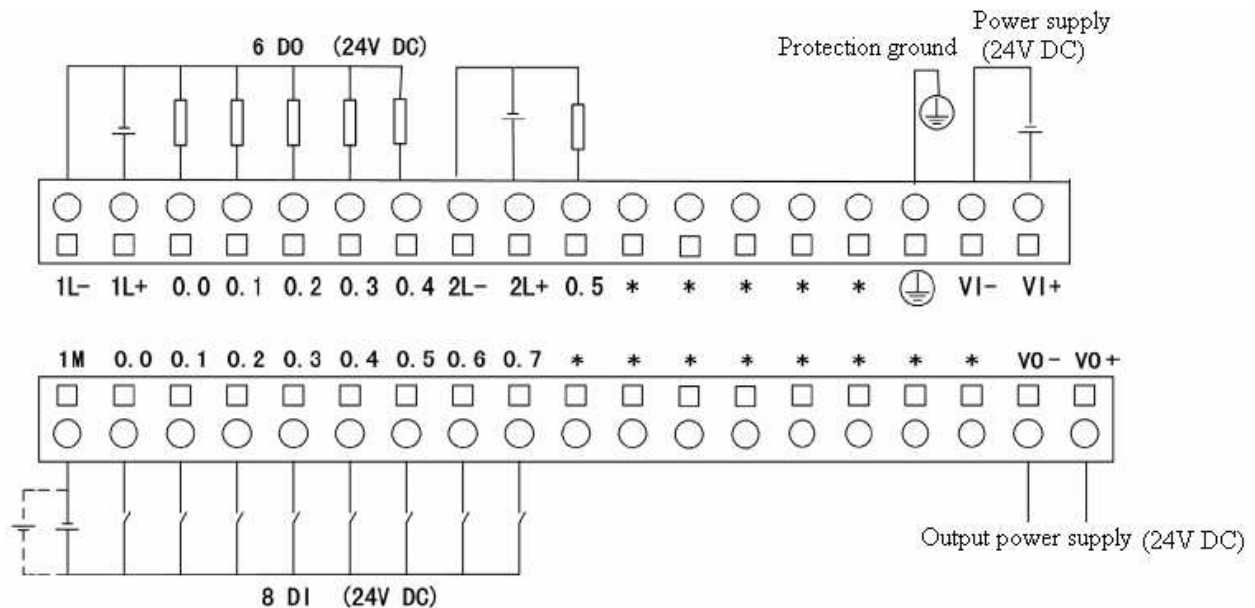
6 DO (24V DC)

Protection ground

Power supply (24V DC)

1L- 1L+ 0.0 0.1 0.2 0.3 0.4 2L- 2L+ 0.5 * * * * * VI- VI+

1M 0.0 0.1 0.2 0.3 0.4 0.5 0.6 0.7 * * * * * * * * VO - VO +

Output power supply (24V DC)

8 DI (24V DC)